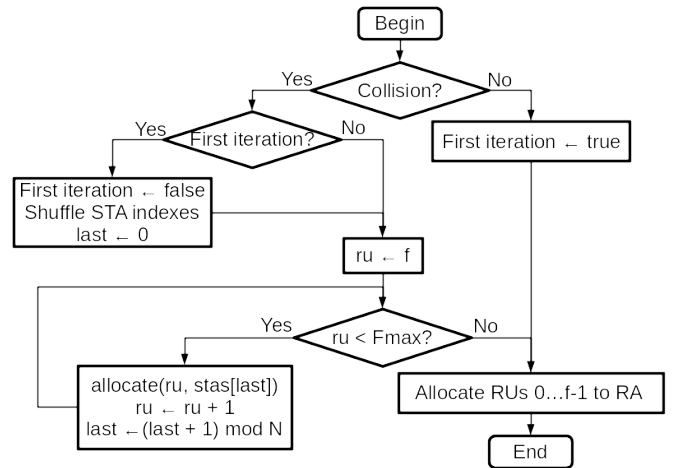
Begin

Yes

Collision?

No

Yes

First iteration?

No

First iteration ← true

First iteration ← false
Shuffle STA indexes
last ← 0

ru ← f

Yes

ru < Fmax?

No

allocate(ru, stas[last])
ru ← ru + 1
last ←(last + 1) mod N

Allocate RUs 0…f-1 to RA

End